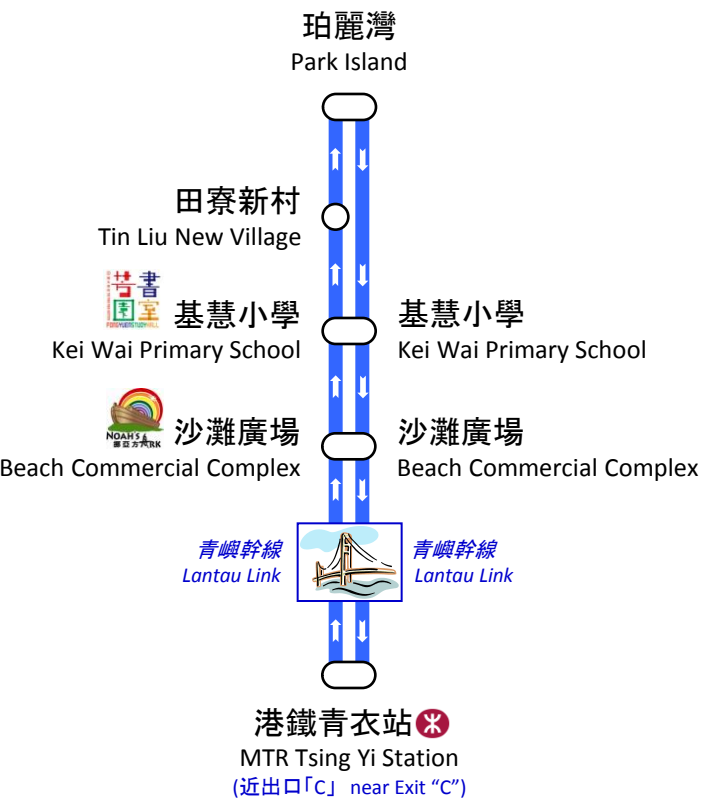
珀麗灣
Park Island

田寮新村
Tin Liu New Village

芸書園室
FOREVERSTUDYHALL

基慧小學
Kei Wai Primary School

基慧小學
Kei Wai Primary School

NOAH'S ARK
挪亞方舟

沙灘廣場
Beach Commercial Complex

沙灘廣場
Beach Commercial Complex

青嶼幹線
Lantau Link

青嶼幹線
Lantau Link

港鐵青衣站
MTR Tsing Yi Station
(近出口「C」 near Exit "C")